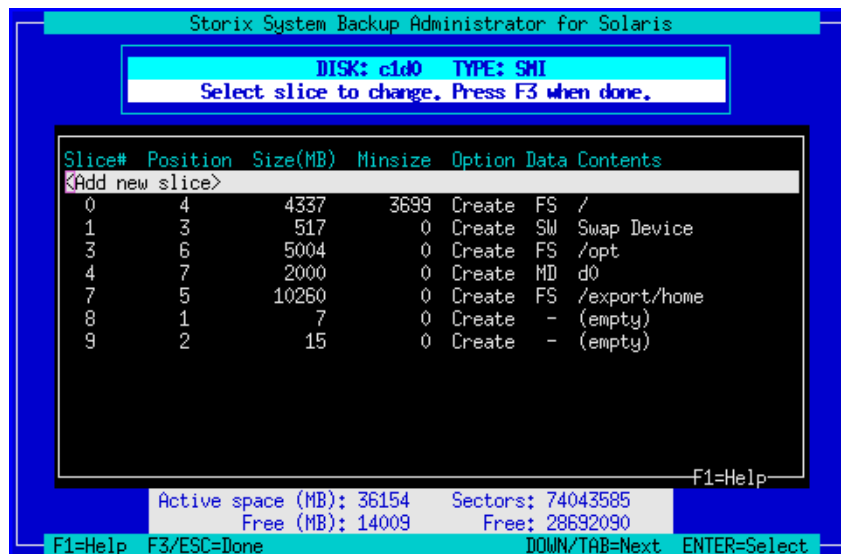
Storix System Backup Administrator for Solaris

DISK: c1d0 TYPE: SMI
Select slice to change. Press F3 when done.

| Slice# | Position | Size(MB) | Minsize | Option | Data | Contents |
|---|---|---|---|---|---|---|
| <Add new slice> | | | | | | |
| 0 | 4 | 4337 | 3699 | Create | FS | / |
| 1 | 3 | 517 | 0 | Create | SW | Swap Device |
| 3 | 6 | 5004 | 0 | Create | FS | /opt |
| 4 | 7 | 2000 | 0 | Create | MD | d0 |
| 7 | 5 | 10260 | 0 | Create | FS | /export/home |
| 8 | 1 | 7 | 0 | Create | - | (empty) |
| 9 | 2 | 15 | 0 | Create | - | (empty) |

F1=Help

Active space (MB): 36154 Sectors: 74043585
Free (MB): 14009 Free: 28692090

F1=Help F3/ESC=Done DOWN/TAB=Next ENTER=Select